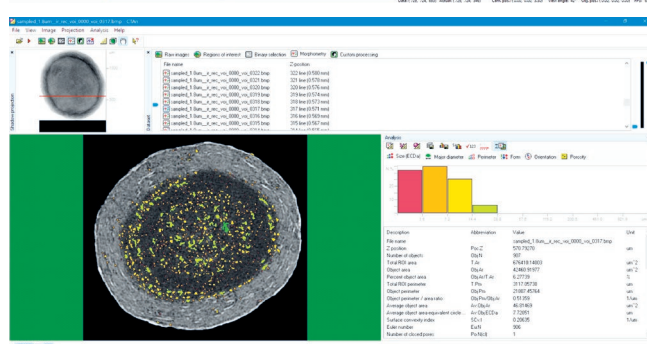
sampled_1.8um__z_rec_voi_0000_voi_0317.bmp - CTAn

File View Image Projection Analysis Help

Shadow projection

Raw images | Regions of interest | Binary selection | Morphometry | Custom processing

Dataset

| File name | Z position |
|---|---|
| sampled_1.8um__z_rec_voi_0000_voi_0322.bmp | 322 line (0.580 mm) |
| sampled_1.8um__z_rec_voi_0000_voi_0321.bmp | 321 line (0.578 mm) |
| sampled_1.8um__z_rec_voi_0000_voi_0320.bmp | 320 line (0.576 mm) |
| sampled_1.8um__z_rec_voi_0000_voi_0319.bmp | 319 line (0.574 mm) |
| sampled_1.8um__z_rec_voi_0000_voi_0318.bmp | 318 line (0.573 mm) |
| sampled_1.8um__z_rec_voi_0000_voi_0317.bmp | 317 line (0.571 mm) |
| sampled_1.8um__z_rec_voi_0000_voi_0316.bmp | 316 line (0.569 mm) |
| sampled_1.8um__z_rec_voi_0000_voi_0315.bmp | 315 line (0.567 mm) |

Analysis

Size(ECDa) | Major diameter | Perimeter | Form | Orientation | Porosity

| Description | Abbreviation | Value | Unit |
|---|---|---|---|
| File name | | sampled_1.8um__z_rec_voi_0000_voi_0317.bmp | |
| Z position | Pos.Z | 570.79270 | um |
| Number of objects | Obj.N | 907 | |
| Total ROI area | T.Ar | 676418.14803 | um^2 |
| Object area | Obj.Ar | 42460.91977 | um^2 |
| Percent object area | Obj.Ar/T.Ar | 6.27739 | % |
| Total ROI perimeter | T.Pm | 3117.05738 | um |
| Object perimeter | Obj.Pm | 21867.45764 | um |
| Object perimeter / area ratio | Obj.Pm/Obj.Ar | 0.51359 | 1/um |
| Average object area | Av.Obj.Ar | 46.81463 | um^2 |
| Average object area-equivalent circle... | Av.Obj.ECDa | 7.72081 | um |
| Surface convexity index | SCvI | 0.20635 | 1/um |
| Euler number | Eu.N | 906 | |
| Number of closed pores | Po.N(cl) | 1 | |